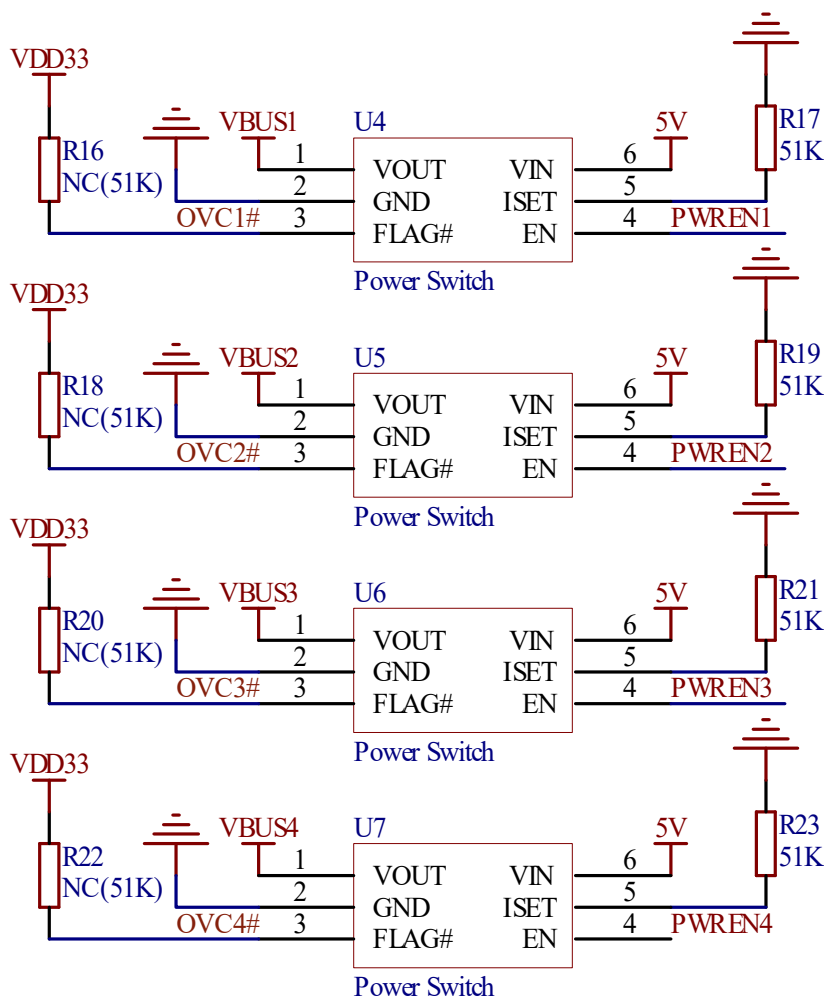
VDD33
R16
NC(51K)
VBUS1
U4
1
2
OVC1#
3
VOUT
GND
FLAG#
VIN
ISET
EN
6
5
4
5V
R17
51K
PWREN1
Power Switch

VDD33
R18
NC(51K)
VBUS2
U5
1
2
OVC2#
3
VOUT
GND
FLAG#
VIN
ISET
EN
6
5
4
5V
R19
51K
PWREN2
Power Switch

VDD33
R20
NC(51K)
VBUS3
U6
1
2
OVC3#
3
VOUT
GND
FLAG#
VIN
ISET
EN
6
5
4
5V
R21
51K
PWREN3
Power Switch

VDD33
R22
NC(51K)
VBUS4
U7
1
2
OVC4#
3
VOUT
GND
FLAG#
VIN
ISET
EN
6
5
4
5V
R23
51K
PWREN4
Power Switch